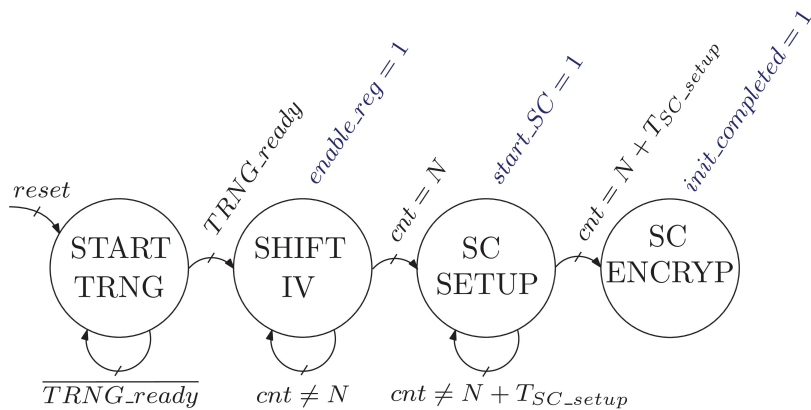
$reset$

START TRNG

$TRNG\_ready$

SHIFT IV

$enable\_reg = 1$

$cnt = N$

SC SETUP

$start\_SC = 1$

$cnt = N + T_{SC\_setup}$

SC ENCRYP

$init\_completed = 1$

$\overline{TRNG\_ready}$

$cnt \neq N$

$cnt \neq N + T_{SC\_setup}$